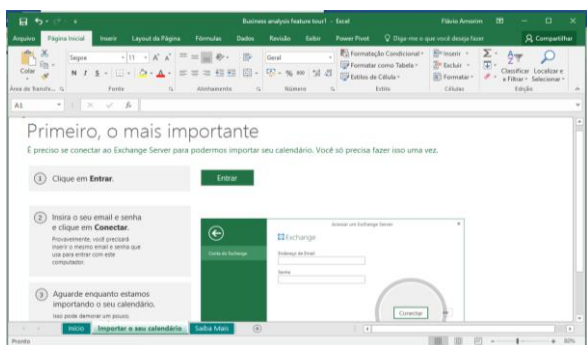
Business analysis feature tour1 - Excel

Flávio Amorim

Arquivo | Página Inicial | Inserir | Layout da Página | Fórmulas | Dados | Revisão | Exibir | Power Pivot | Diga-me o que você deseja fazer | Compartilhar

Colar | Área de Transferência | Segoe | 11 | N I S | Fonte | Alinhamento | Geral | Número | Formatação Condicional | Formatar como Tabela | Estilos de Célula | Estilos | Inserir | Excluir | Formatar | Células | Classificar e Filtrar | Localizar e Selecionar | Edição

A1

Primeiro, o mais importante

É preciso se conectar ao Exchange Server para podermos importar seu calendário. Você só precisa fazer isso uma vez.

1 Clique em Entrar.

Entrar

2 Insira o seu email e senha e clique em Conectar.

Provavelmente, você precisará inserir o mesmo email e senha que usa para entrar com este computador.

Acessar um Exchange Server

Exchange

Conta do Exchange

Endereço de Email

Senha

Conectar

3 Aguarde enquanto estamos importando o seu calendário.

Isso pode demorar um pouco.

Início | Importar o seu calendário | Saiba Mais

Pronto

80%